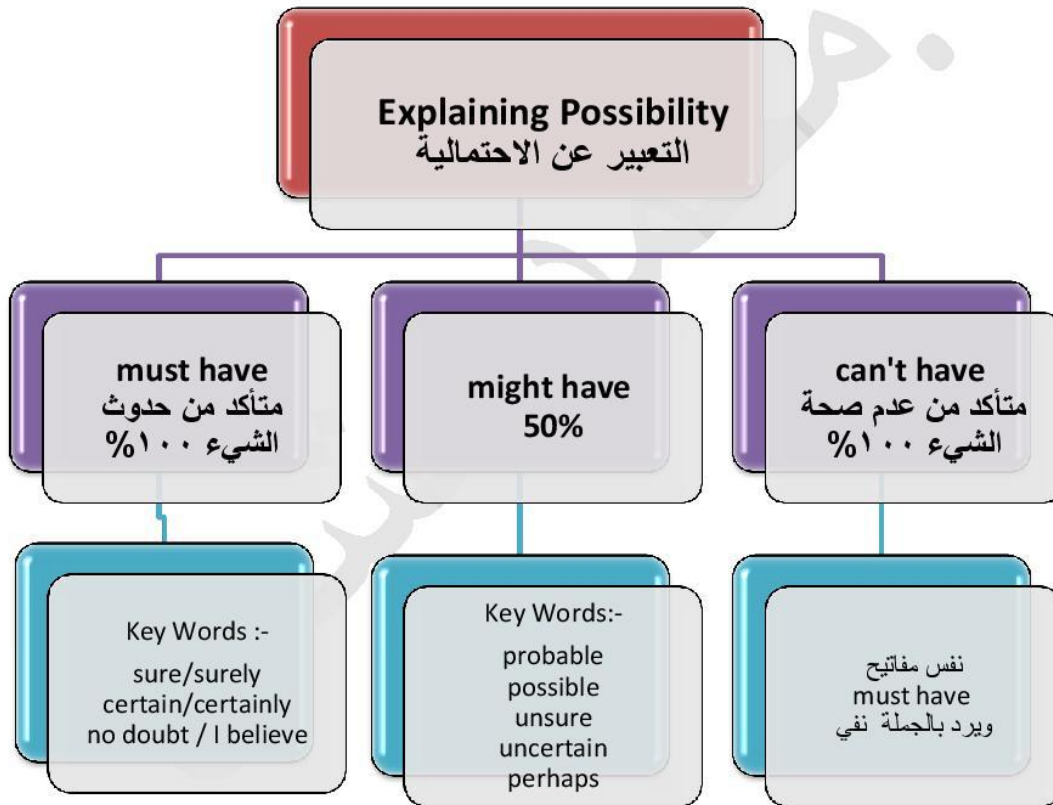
Explaining Possibility
التعبير عن الاحتمالية

must have
متأكد من حدوث الشيء ١٠٠%

might have
50%

can't have
متأكد من عدم صحة الشيء ١٠٠%

Key Words :-
sure/surely
certain/certainly
no doubt / I believe

Key Words:-
probable
possible
unsure
uncertain
perhaps

نفس مفاتيح
must have
ويرد بالجملة نفي